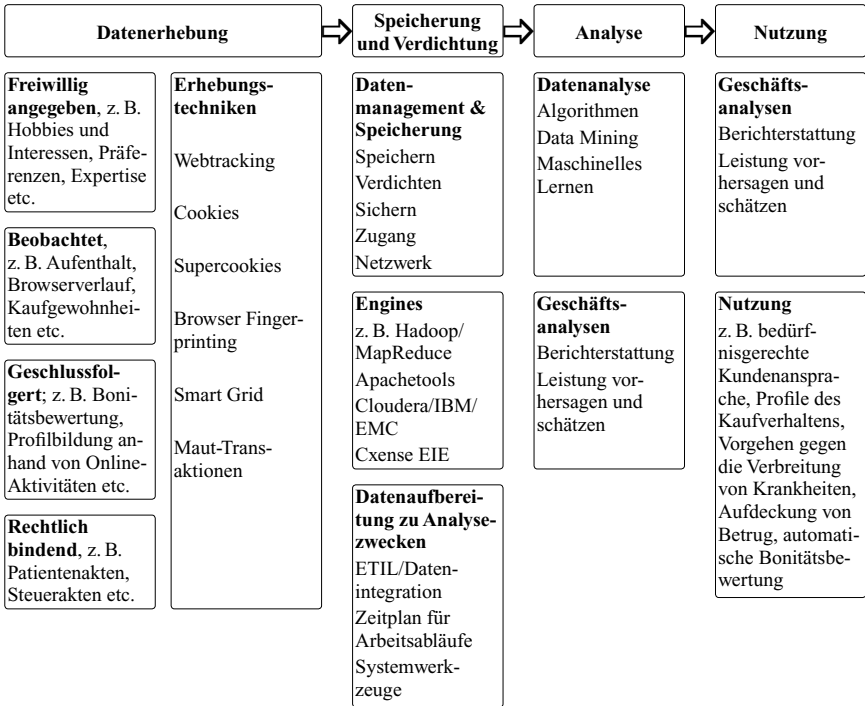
Datenerhebung

Speicherung und Verdichtung

Analyse

Nutzung

**Freiwillig angegeben**, z. B. Hobbies und Interessen, Präferenzen, Expertise etc.

**Beobachtet**, z. B. Aufenthalt, Browserverlauf, Kaufgewohnheiten etc.

**Geschlussfolgert**; z. B. Bonitätsbewertung, Profilbildung anhand von Online-Aktivitäten etc.

**Rechtlich bindend**, z. B. Patientenakten, Steuerakten etc.

**Erhebungstechniken**

Webtracking

Cookies

Supercookies

Browser Fingerprinting

Smart Grid

Maut-Transaktionen

**Datenmanagement & Speicherung**
Speichern
Verdichten
Sichern
Zugang
Netzwerk

**Engines**
z. B. Hadoop/ MapReduce
Apachetools
Cloudera/IBM/ EMC
Cxense EIE

**Datenaufbereitung zu Analysezwecken**
ETIL/Datenintegration
Zeitplan für Arbeitsabläufe
Systemwerkzeuge

**Datenanalyse**
Algorithmen
Data Mining
Maschinelles Lernen

**Geschäftsanalysen**
Berichterstattung
Leistung vorhersagen und schätzen

**Geschäftsanalysen**
Berichterstattung
Leistung vorhersagen und schätzen

**Nutzung**
z. B. bedürfnisgerechte Kundenansprache, Profile des Kaufverhaltens, Vorgehen gegen die Verbreitung von Krankheiten, Aufdeckung von Betrug, automatische Bonitätsbewertung